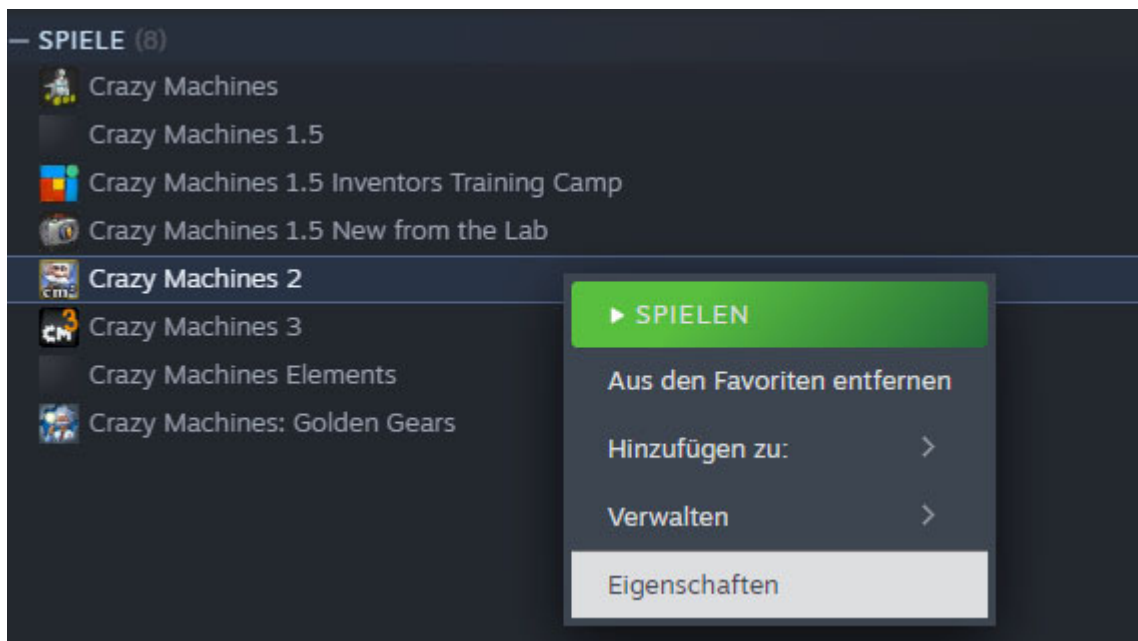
– SPIELE (8)

Crazy Machines
Crazy Machines 1.5
Crazy Machines 1.5 Inventors Training Camp
Crazy Machines 1.5 New from the Lab
Crazy Machines 2
Crazy Machines 3
Crazy Machines Elements
Crazy Machines: Golden Gears

▶ SPIELEN
Aus den Favoriten entfernen
Hinzufügen zu: >
Verwalten >
Eigenschaften